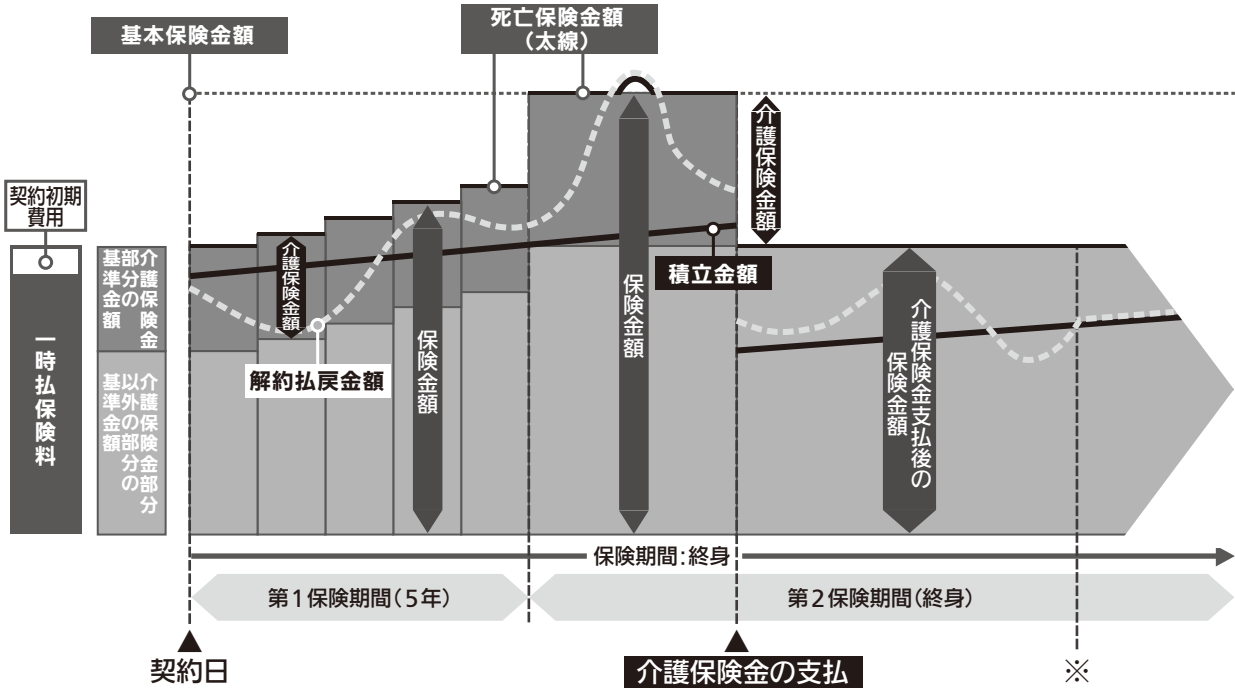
基本保険金額

死亡保険金額（太線）

契約初期費用

一時払保険料

介護保険金部分の基準金額

介護保険金部分以外の基準金額

介護保険金額

解約払戻金額

保険金額

保険金額

積立金額

介護保険金額

介護保険金支払後の保険金額

保険期間：終身

第１保険期間（5年）

第２保険期間（終身）

契約日

介護保険金の支払

※